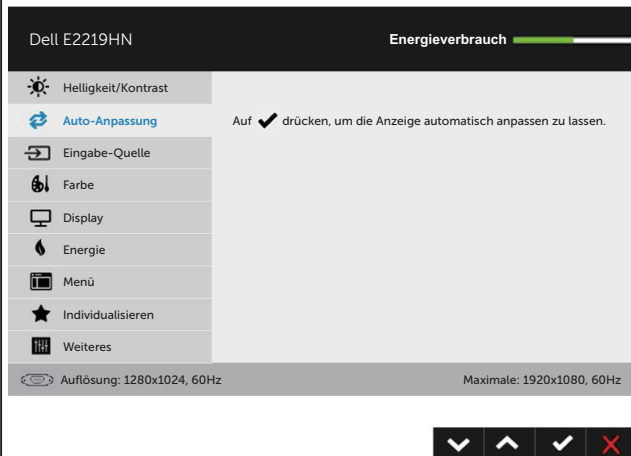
Dell E2219HN

Energieverbrauch

Helligkeit/Kontrast
Auto-Anpassung
Eingabe-Quelle
Farbe
Display
Energie
Menü
Individualisieren
Weiteres

Auf ✔ drücken, um die Anzeige automatisch anpassen zu lassen.

Auflösung: 1280x1024, 60Hz

Maximale: 1920x1080, 60Hz